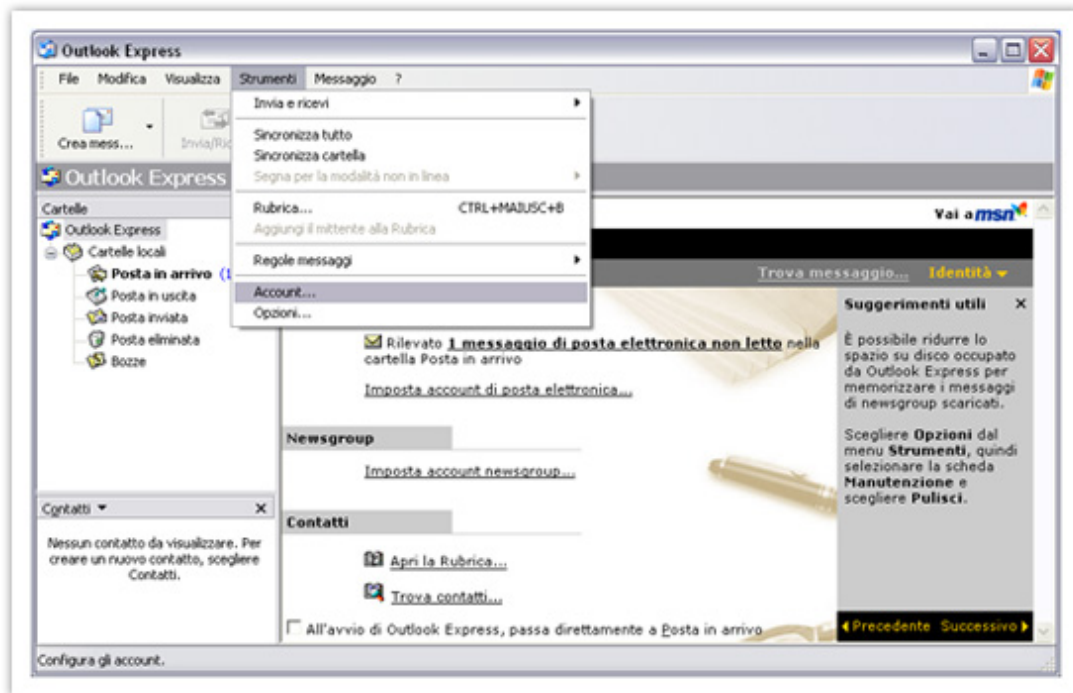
Outlook Express

File Modifica Visualizza Strumenti Messaggio ?

Crea mess... Invia/Ric

Invia e ricevi
Sincronizza tutto
Sincronizza cartella
Segna per la modalità non in linea
Rubrica... CTRL+MAIUSC+B
Aggiungi il mittente alla Rubrica
Regole messaggi
Account...
Opzioni...

Outlook Express

Cartelle
Outlook Express
Cartelle locali
Posta in arrivo (1
Posta in uscita
Posta inviata
Posta eliminata
Bozze

Vai a msn

Trova messaggio... Identità

Rilevato 1 messaggio di posta elettronica non letto nella cartella Posta in arrivo

Imposta account di posta elettronica...

Newsgroup

Imposta account newsgroup...

Contatti

Apri la Rubrica...

Trova contatti...

All'avvio di Outlook Express, passa direttamente a Posta in arrivo

Suggerimenti utili

È possibile ridurre lo spazio su disco occupato da Outlook Express per memorizzare i messaggi di newsgroup scaricati.

Scegliere Opzioni dal menu Strumenti, quindi selezionare la scheda Manutenzione e scegliere Pulisci.

Precedente Successivo

Contatti

Nessun contatto da visualizzare. Per creare un nuovo contatto, scegliere Contatti.

Configura gli account.